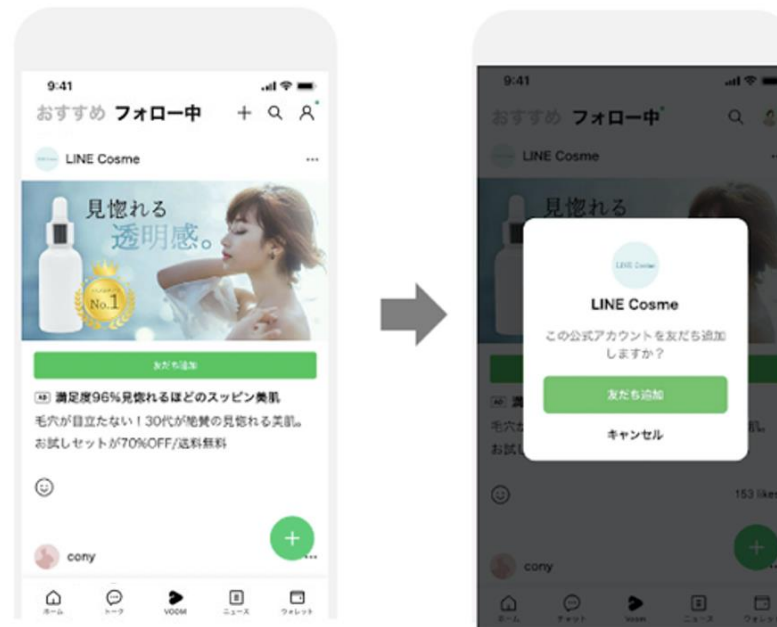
9:41

おすすめ フォロー中

LINE Cosme

見惚れる
透明感。

No.1

友だち追加

AD 満足度96%見惚れるほどのスッピン美肌

毛穴が目立たない！30代が絶賛の見惚れる美肌。
お試しセットが70%OFF/送料無料

cony

ホーム トーク VOOM ニュース ウォレット

9:41

おすすめ フォロー中

LINE Cosme

見惚れる

LINE Cosme

LINE Cosme

この公式アカウントを友だち追加しますか？

友だち追加

キャンセル

AD 満

毛穴か

お試し

153 likes

cony

ホーム チャット VOOM ニュース ウォレット